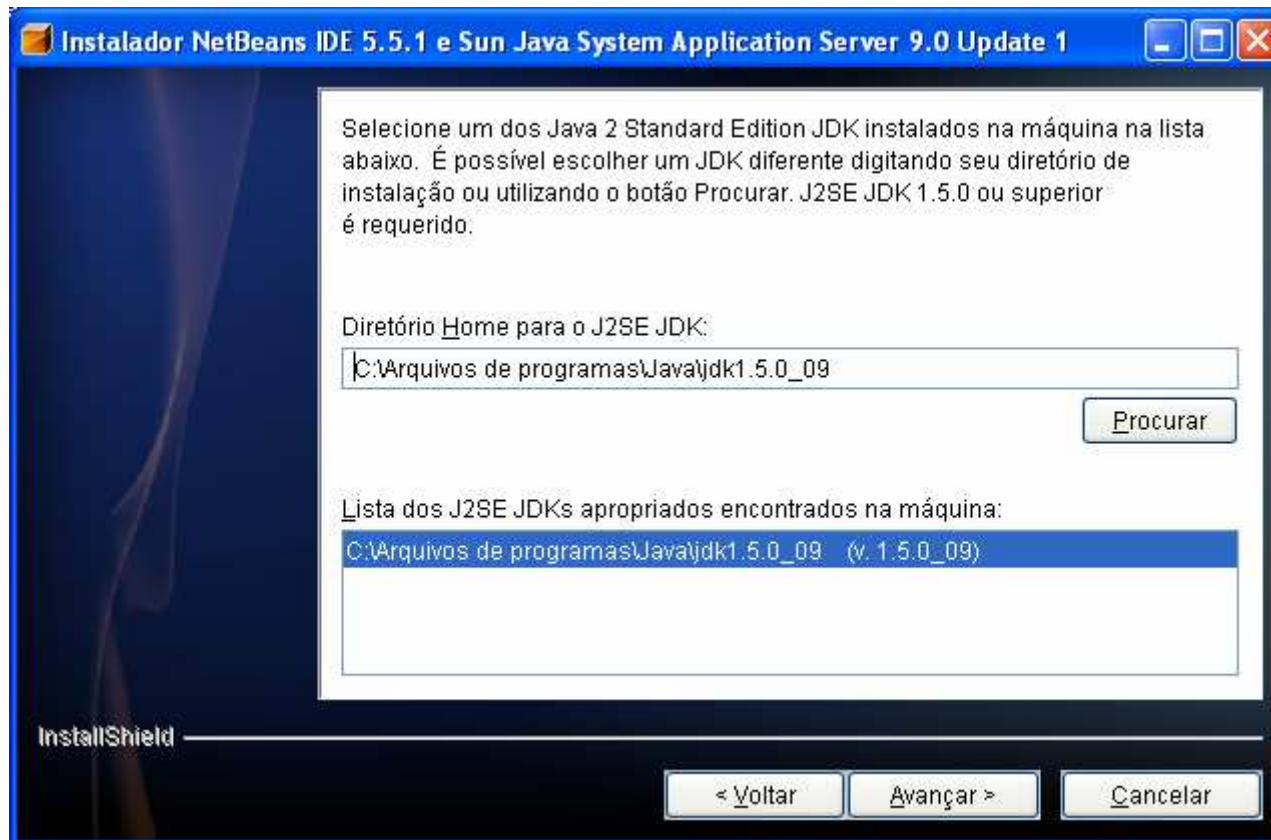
Instalador NetBeans IDE 5.5.1 e Sun Java System Application Server 9.0 Update 1

Selecione um dos Java 2 Standard Edition JDK instalados na máquina na lista abaixo. É possível escolher um JDK diferente digitando seu diretório de instalação ou utilizando o botão Procurar. J2SE JDK 1.5.0 ou superior é requerido.

Diretório Home para o J2SE JDK:

C:\Arquivos de programas\Java\jdk1.5.0_09

Procurar

Lista dos J2SE JDKs apropriados encontrados na máquina:

C:\Arquivos de programas\Java\jdk1.5.0_09 (v. 1.5.0_09)

InstallShield

< Voltar

Avançar >

Cancelar